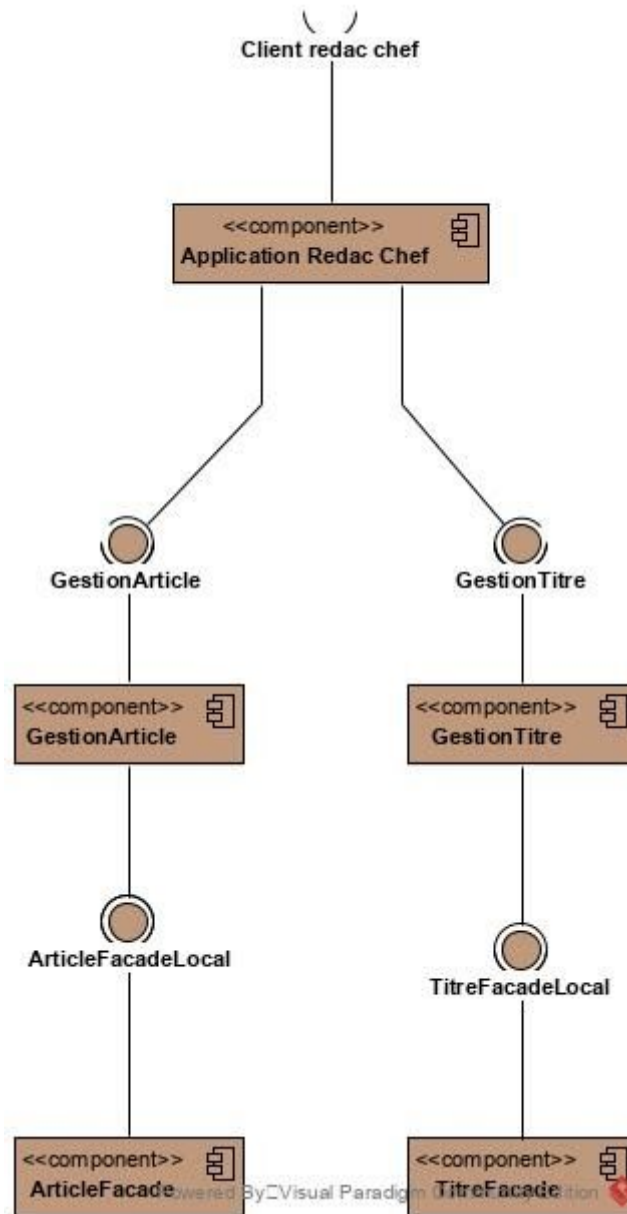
Client redac chef

<<component>>
Application Redac Chef

GestionArticle

GestionTitre

<<component>>
GestionArticle

<<component>>
GestionTitre

ArticleFacadeLocal

TitreFacadeLocal

<<component>>
ArticleFacade

<<component>>
TitreFacade

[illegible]wered By Visual Paradigm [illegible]